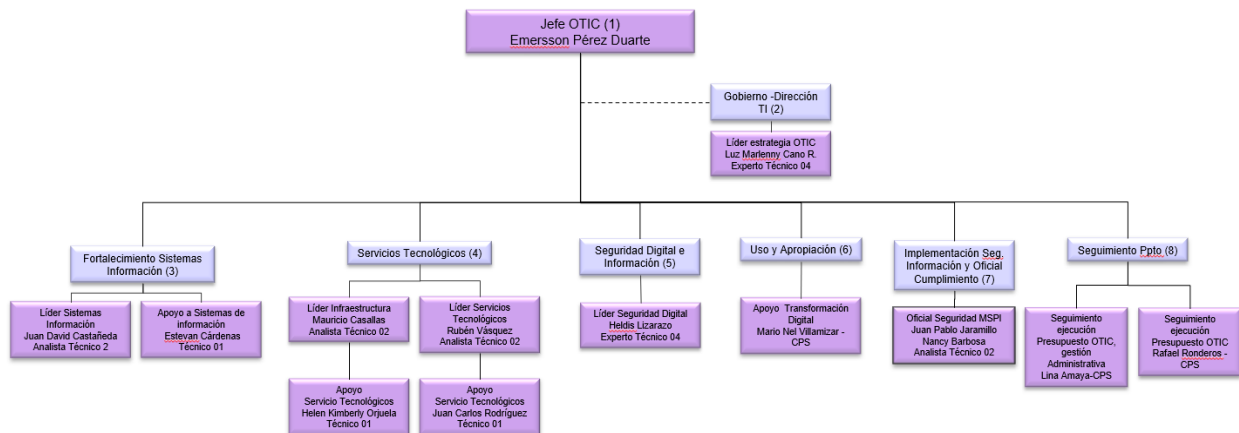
Jefe OTIC (1)
Emersson Pérez Duarte

Gobierno -Dirección TI (2)

Líder estrategia OTIC
Luz Marlenny Cano R.
Experto Técnico 04

Fortalecimiento Sistemas Información (3)

Líder Sistemas Información
Juan David Castañeda
Analista Técnico 2

Apoyo a Sistemas de información
Estevan Cárdenas
Técnico 01

Servicios Tecnológicos (4)

Líder Infraestructura
Mauricio Casallas
Analista Técnico 02

Líder Servicios Tecnológicos
Rubén Vásquez
Analista Técnico 02

Apoyo
Servicio Tecnológicos
Helen Kimberly Orjuela
Técnico 01

Apoyo
Servicio Tecnológicos
Juan Carlos Rodríguez
Técnico 01

Seguridad Digital e Información (5)

Líder Seguridad Digital
Heldis Lizarazo
Experto Técnico 04

Uso y Apropiación (6)

Apoyo Transformación Digital
Mario Nel Villamizar - CPS

Implementación Seg. Información y Oficial Cumplimiento (7)

Oficial Seguridad MSPI
Juan Pablo Jaramillo
Nancy Barbosa
Analista Técnico 02

Seguimiento Ppto (8)

Seguimiento ejecución Presupuesto OTIC, gestión Administrativa
Lina Amaya-CPS

Seguimiento ejecución Presupuesto OTIC
Rafael Ronderos - CPS